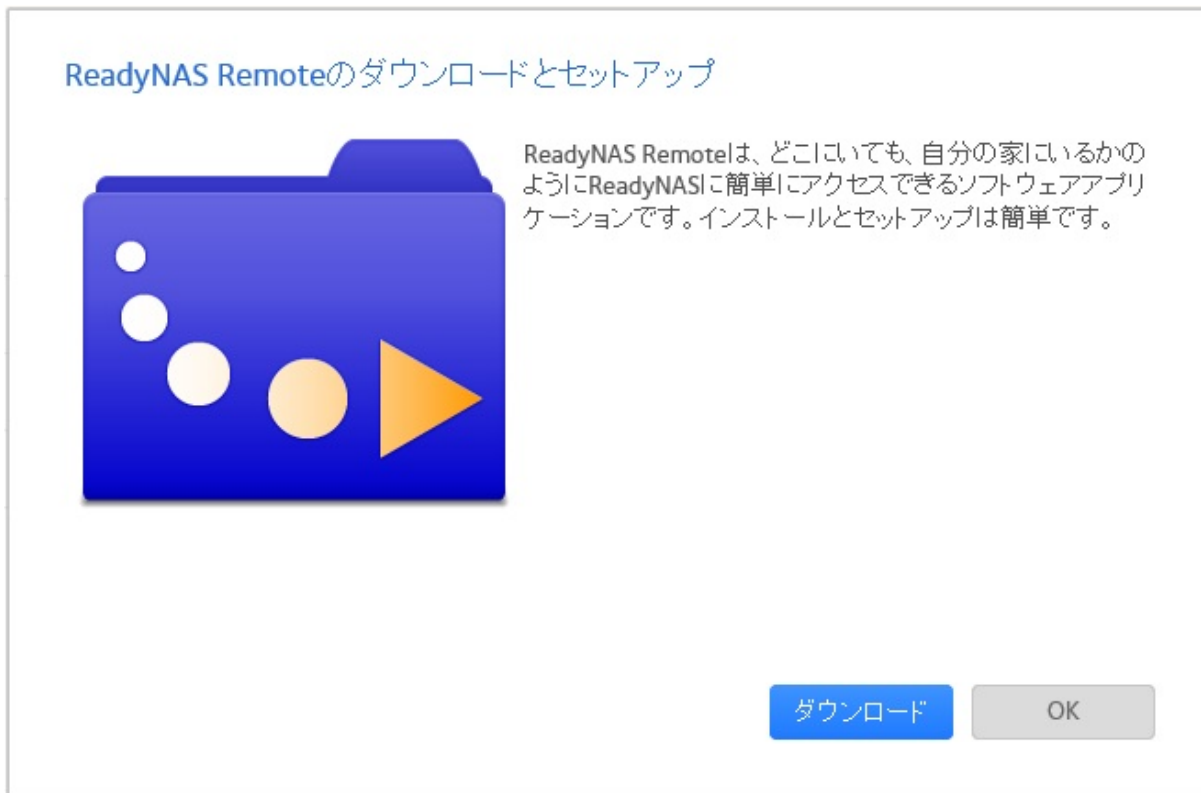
ReadyNAS Remoteのダウンロードとセットアップ

ReadyNAS Remoteは、どこにいても、自分の家にいるかのようにReadyNASに簡単にアクセスできるソフトウェアアプリケーションです。インストールとセットアップは簡単です。

ダウンロード

OK